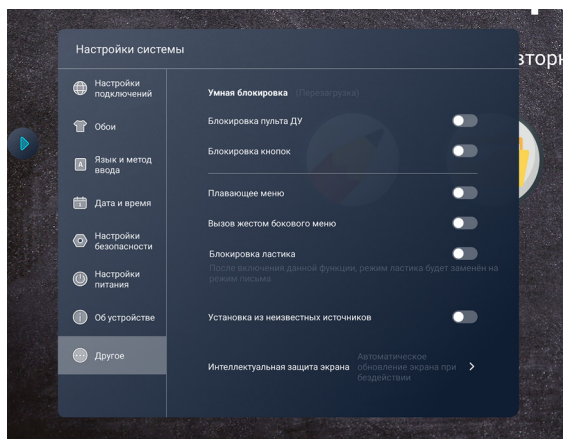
зторн

Настройки системы

Настройки подключений

Обои

Язык и метод ввода

Дата и время

Настройки безопасности

Настройки питания

Об устройстве

Другое

Умная блокировка (Перезагрузка)

Блокировка пульта ДУ

Блокировка кнопок

Плавающее меню

Вызов жестом бокового меню

Блокировка ластика

После включения данной функции, режим ластика будет заменён на режим письма

Установка из неизвестных источников

Интеллектуальная защита экрана

Автоматическое обновление экрана при бездействии